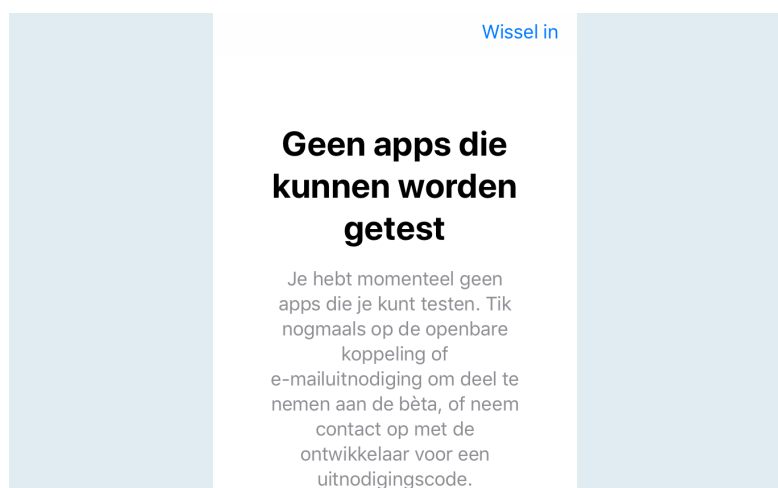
Wissel in

Geen apps die kunnen worden getest

Je hebt momenteel geen apps die je kunt testen. Tik nogmaals op de openbare koppeling of e-mailuitnodiging om deel te nemen aan de bèta, of neem contact op met de ontwikkelaar voor een uitnodigingscode.